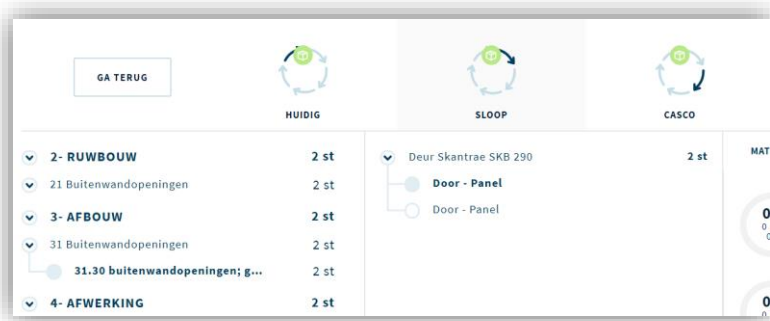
GA TERUG

HUIDIG

SLOOP

CASCO

2- RUWBOUW 2 st
21 Buitenwandopeningen 2 st
3- AFBOUW 2 st
31 Buitenwandopeningen 2 st
31.30 buitenwandopeningen; g... 2 st
4- AFWERKING 2 st

Deur Skantrae SKB 290 2 st
Door - Panel
Door - Panel

MAT

0

0